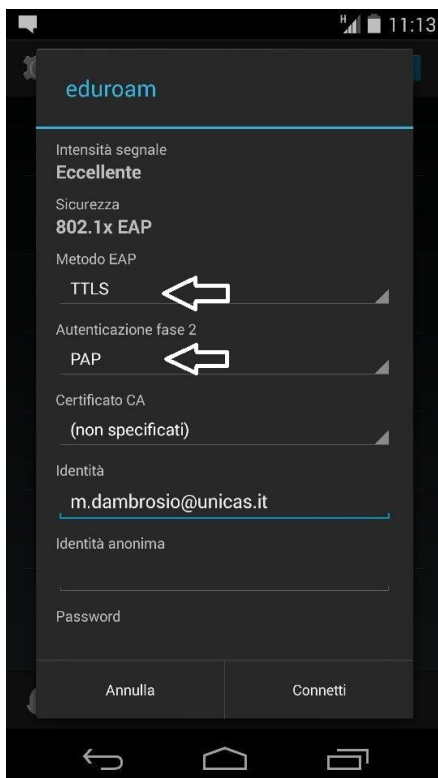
H 11:13

eduroam

Intensità segnale
Eccellente

Sicurezza
802.1x EAP

Metodo EAP
TTLS

Autenticazione fase 2
PAP

Certificato CA
(non specificati)

Identità
m.dambrosio@unicas.it

Identità anonima

Password

Annulla
Connetti